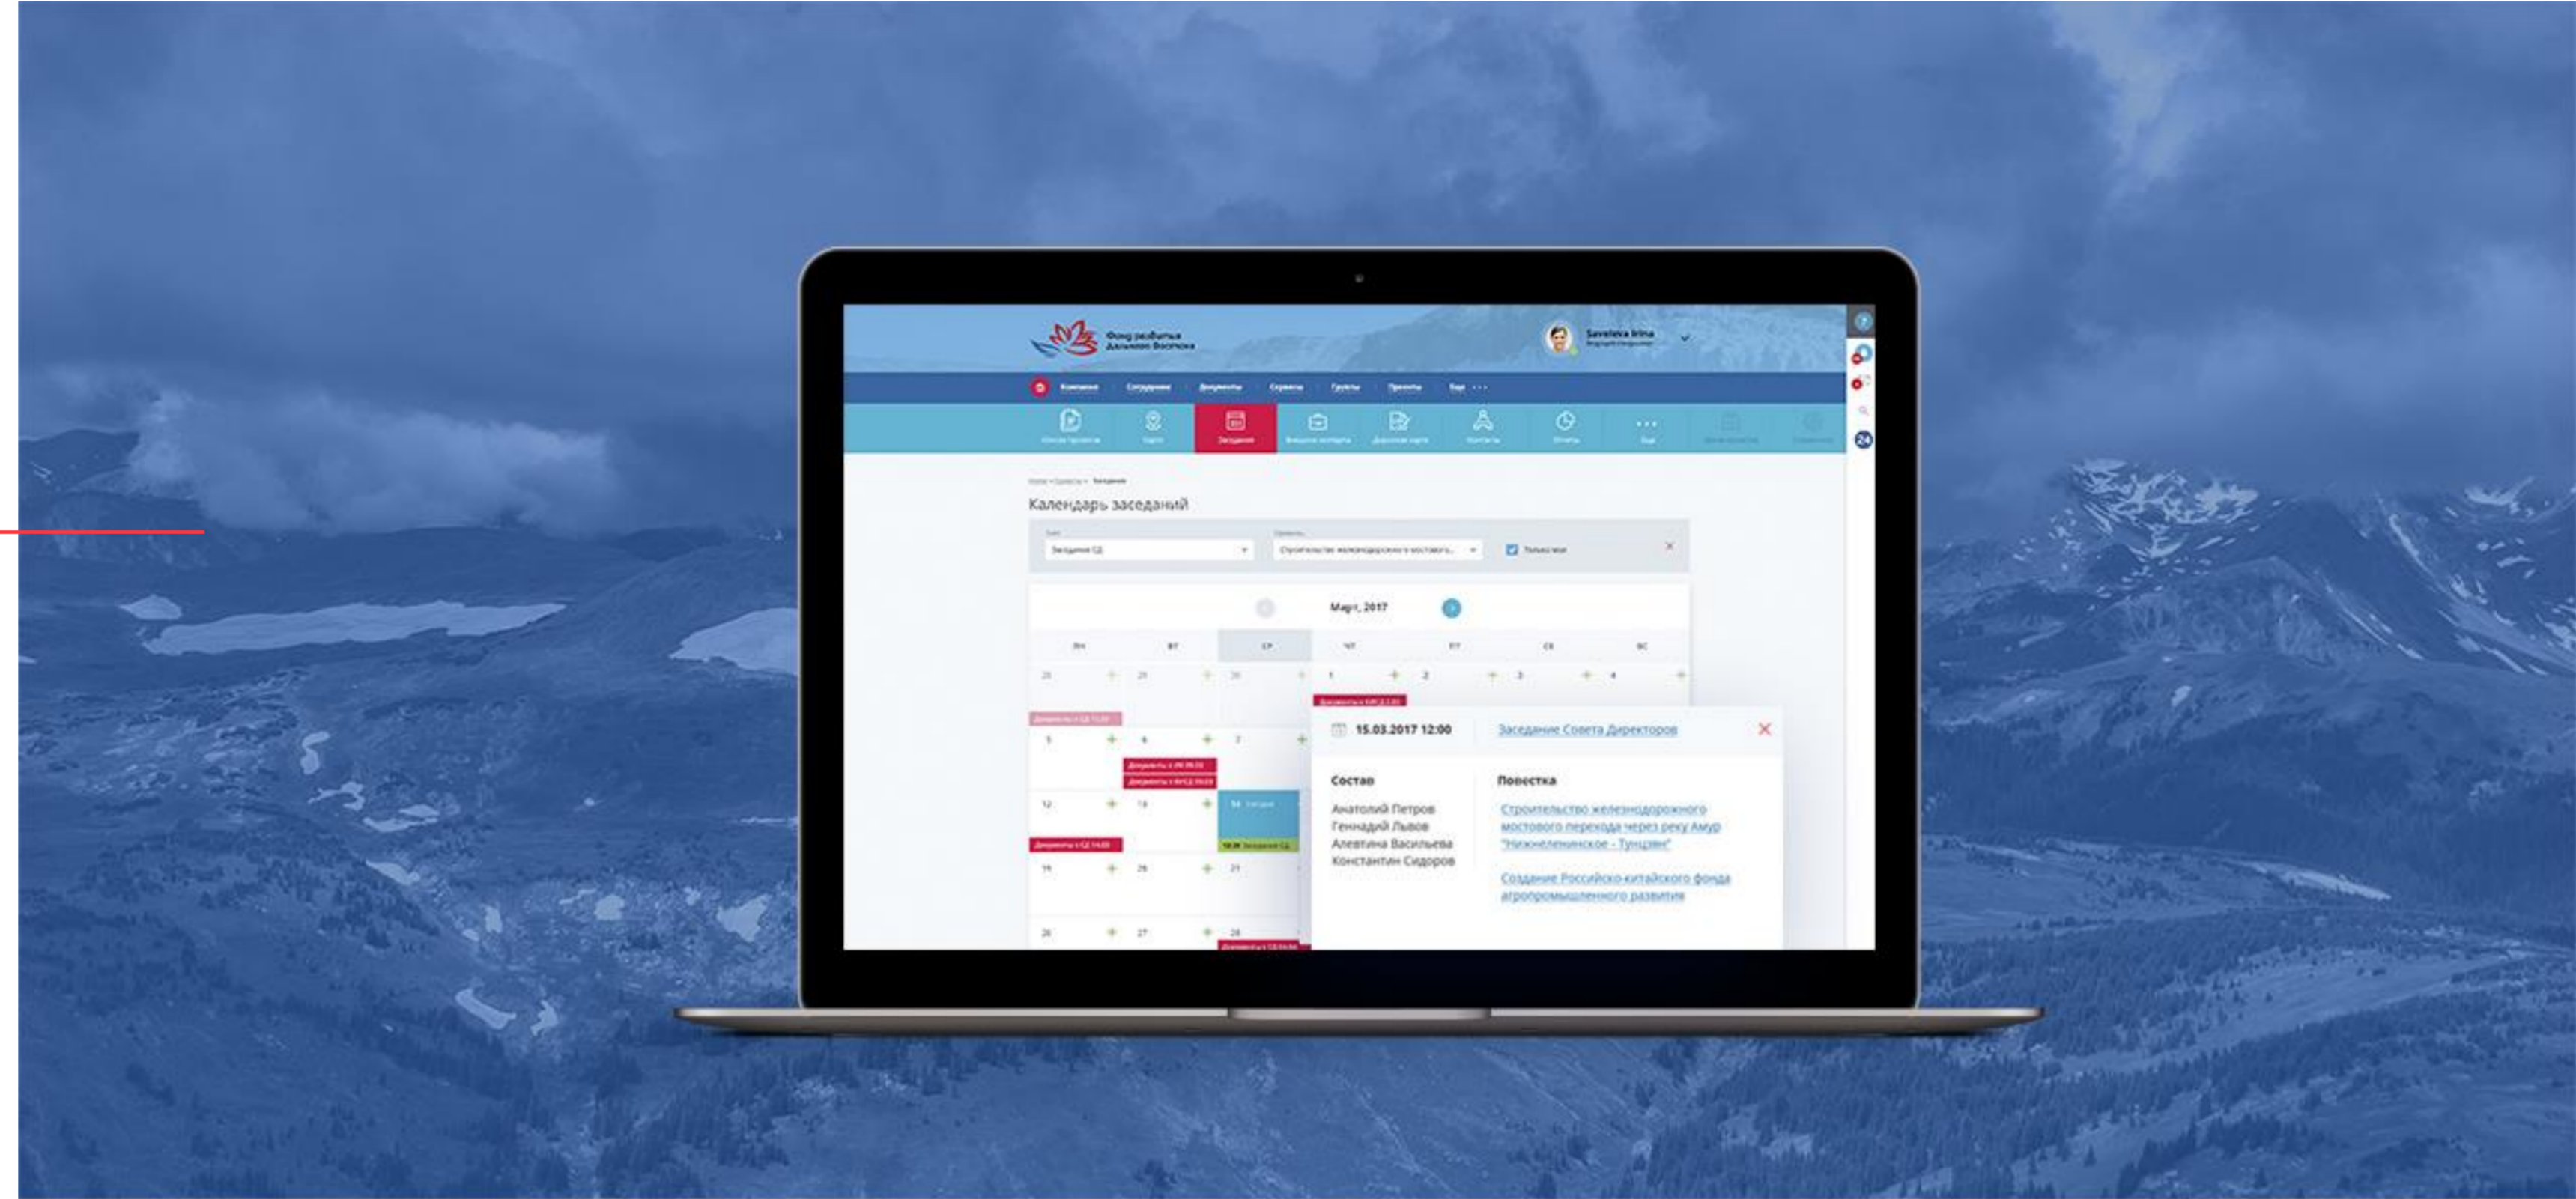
Фонд развития Дальнего Востока

Saveleva Irina

Компания Сотрудники Документы Сервисы Группы Проекты Ещё

Заседания

Календарь заседаний

Март, 2017

ПН ВТ СР ЧТ ПТ СБ ВС

1 2 3 4

5 6 7

12 13 14

19 20 21

26 27 28

15.03.2017 12:00

Заседание Совета Директоров

Состав

Анатолий Петров
Геннадий Львов
Алевтина Васильева
Константин Сидоров

Повестка

Строительство железнодорожного мостового перехода через реку Амур "Нижнеленинское - Тунцзян"

Создание Российско-китайского фонда агропромышленного развития

24